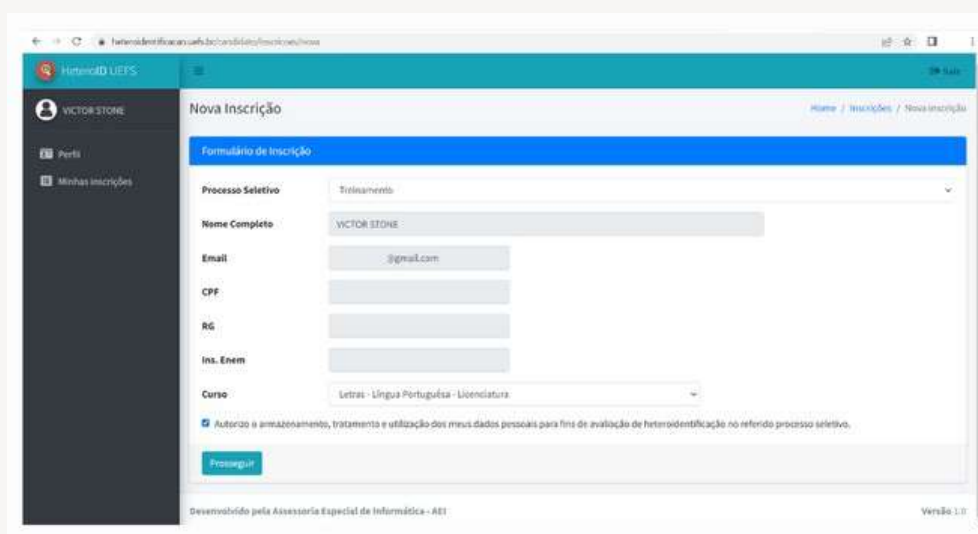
heteroidentificacao.uefs.br/candidato/inscricoes/nova

HeteroID UEFS

Sair

VICTOR STONE

Perfil

Minhas inscrições

Nova Inscrição

Home / Inscrições / Nova inscrição

Formulário de Inscrição

Processo Seletivo
Treinamento

Nome Completo
VICTOR STONE

Email
@gmail.com

CPF

RG

Ins. Enem

Curso
Letras - Língua Portuguesa - Licenciatura

Autorizo o armazenamento, tratamento e utilização dos meus dados pessoais para fins de avaliação de heteroidentificação no referido processo seletivo.

Prosseguir

Desenvolvido pela Assessoria Especial de Informática - AEI

Versão 1.0